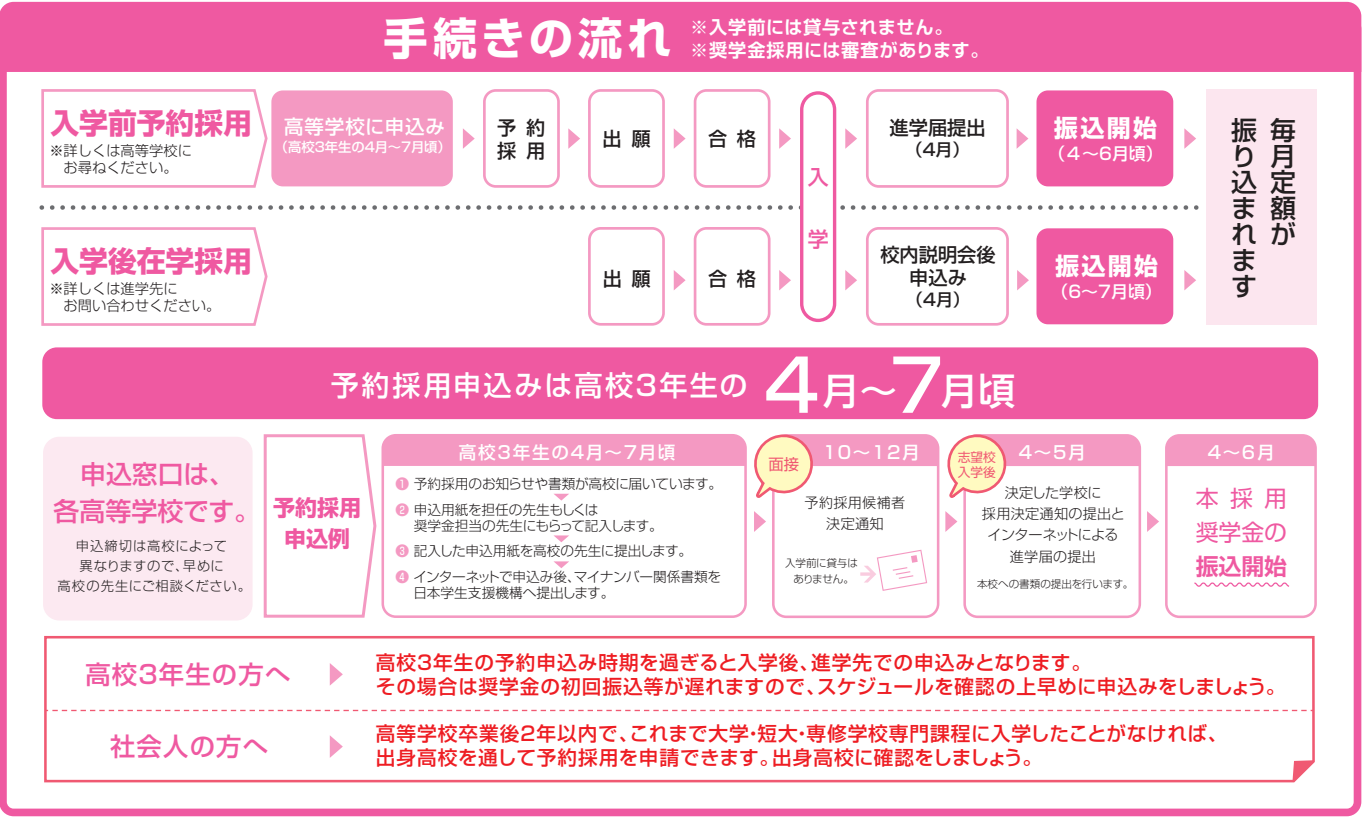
手続きの流れ ※入学前には貸与されません。
※奨学金採用には審査があります。

入学前予約採用
※詳しくは高等学校にお尋ねください。

高等学校に申込み
（高校3年生の4月～7月頃）

予約採用

出願

合格

入学

進学届提出
（4月）

振込開始
（4～6月頃）

毎月定額が振り込まれます

入学後在学採用
※詳しくは進学先にお問い合わせください。

出願

合格

校内説明会後申込み
（4月）

振込開始
（6～7月頃）

予約採用申込みは高校3年生の 4月～7月頃

申込窓口は、各高等学校です。
申込締切は高校によって異なりますので、早めに高校の先生にご相談ください。

予約採用申込例

高校3年生の4月～7月頃
1 予約採用のお知らせや書類が高校に届いています。
2 申込用紙を担任の先生もしくは奨学金担当の先生にもらって記入します。
3 記入した申込用紙を高校の先生に提出します。
4 インターネットで申込み後、マイナンバー関係書類を日本学生支援機構へ提出します。

面接
10～12月
予約採用候補者決定通知
入学前に貸与はありません。

志望校入学後
4～5月
決定した学校に採用決定通知の提出とインターネットによる進学届の提出
本校への書類の提出を行います。

4～6月
本採用奨学金の振込開始

高校3年生の方へ
高校3年生の予約申込み時期を過ぎると入学後、進学先での申込みとなります。
その場合は奨学金の初回振込等が遅れますので、スケジュールを確認の上早めに申込みをしましょう。

社会人の方へ
高等学校卒業後2年以内で、これまで大学・短大・専修学校専門課程に入学したことがなければ、出身高校を通して予約採用を申請できます。出身高校に確認をしましょう。